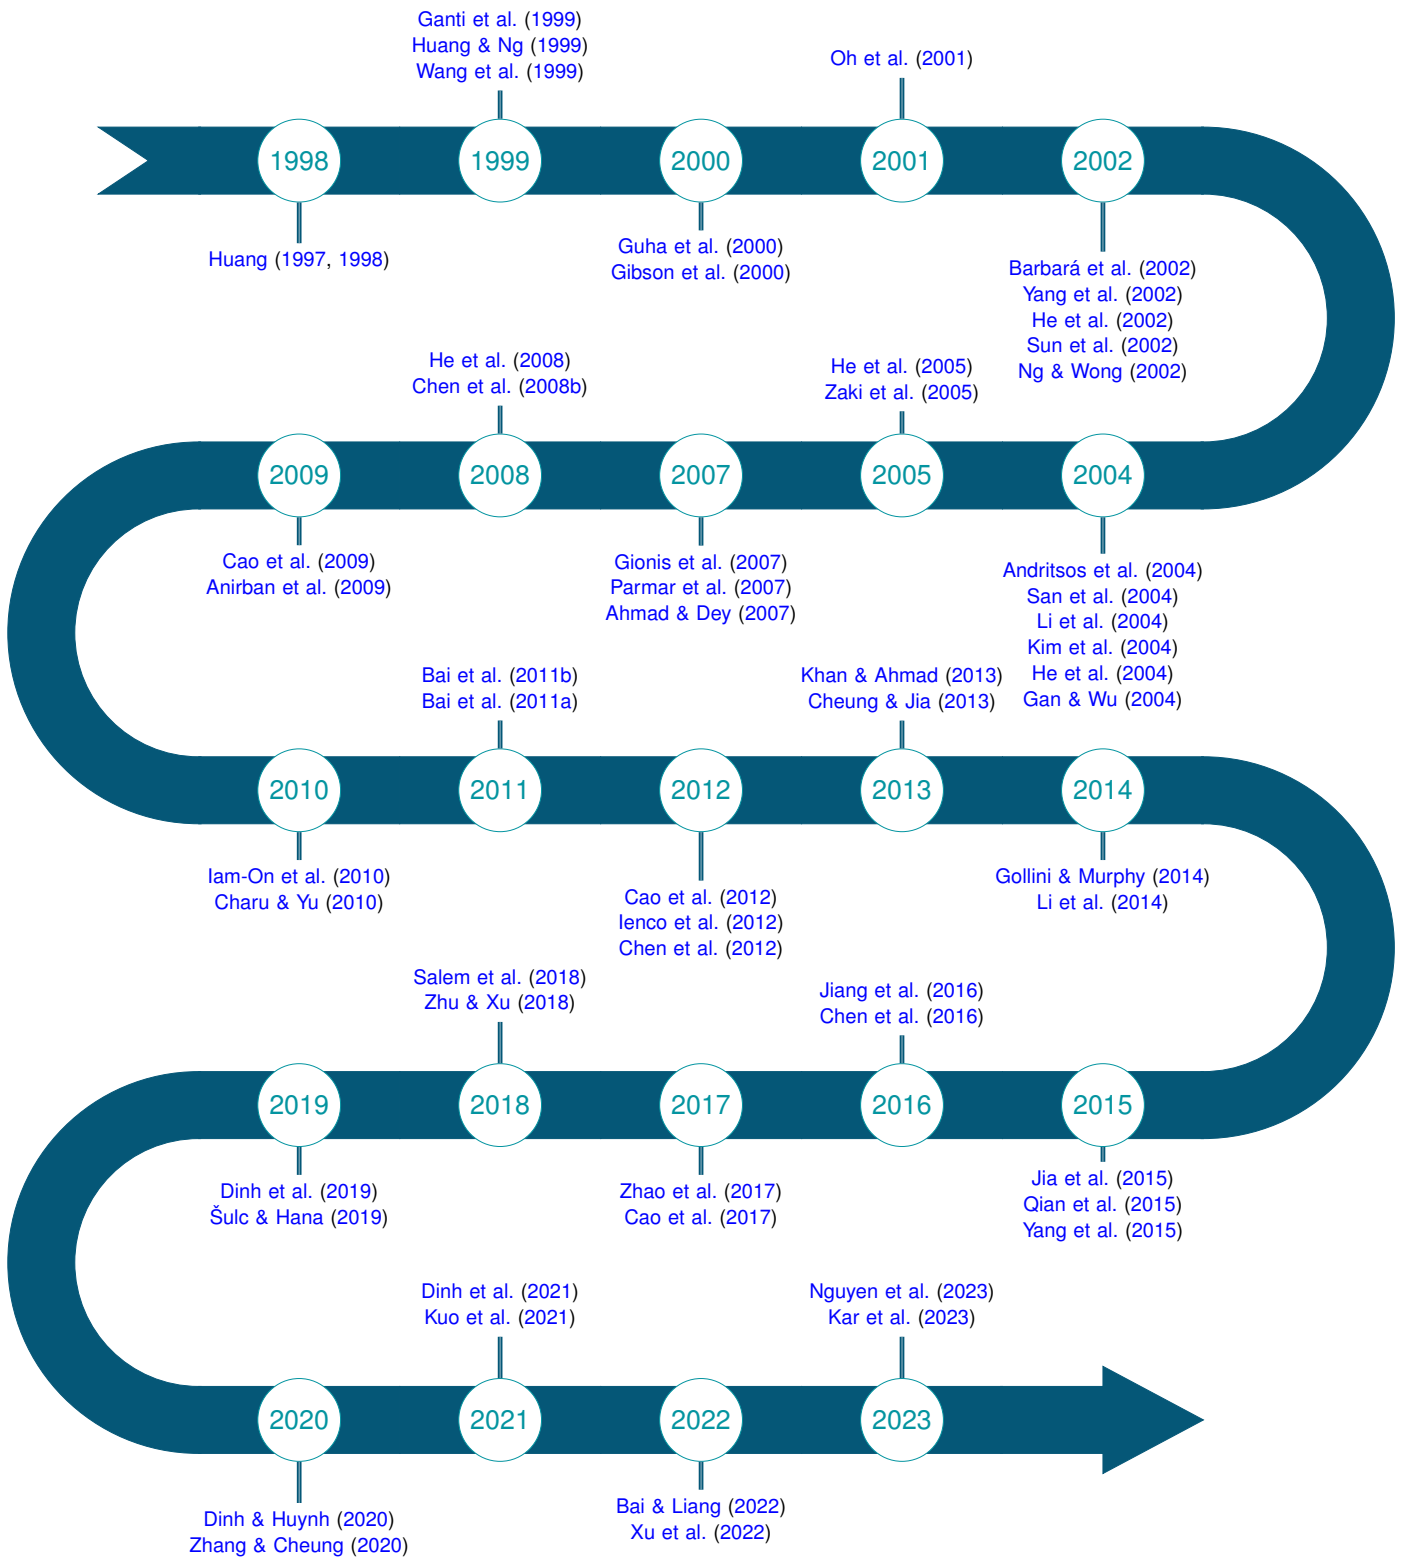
Ganti et al. (1999)
Huang & Ng (1999)
Wang et al. (1999)

Oh et al. (2001)

1998 1999 2000 2001 2002

Huang (1997, 1998)

Guha et al. (2000)
Gibson et al. (2000)

Barbará et al. (2002)
Yang et al. (2002)
He et al. (2002)
Sun et al. (2002)
Ng & Wong (2002)

He et al. (2008)
Chen et al. (2008b)

He et al. (2005)
Zaki et al. (2005)

2009 2008 2007 2005 2004

Cao et al. (2009)
Anirban et al. (2009)

Gionis et al. (2007)
Parmar et al. (2007)
Ahmad & Dey (2007)

Andritsos et al. (2004)
San et al. (2004)
Li et al. (2004)
Kim et al. (2004)
He et al. (2004)
Gan & Wu (2004)

Bai et al. (2011b)
Bai et al. (2011a)

Khan & Ahmad (2013)
Cheung & Jia (2013)

2010 2011 2012 2013 2014

Iam-On et al. (2010)
Charu & Yu (2010)

Cao et al. (2012)
Ienco et al. (2012)
Chen et al. (2012)

Gollini & Murphy (2014)
Li et al. (2014)

Salem et al. (2018)
Zhu & Xu (2018)

Jiang et al. (2016)
Chen et al. (2016)

2019 2018 2017 2016 2015

Dinh et al. (2019)
Šulc & Hana (2019)

Zhao et al. (2017)
Cao et al. (2017)

Jia et al. (2015)
Qian et al. (2015)
Yang et al. (2015)

Dinh et al. (2021)
Kuo et al. (2021)

Nguyen et al. (2023)
Kar et al. (2023)

2020 2021 2022 2023

Dinh & Huynh (2020)
Zhang & Cheung (2020)

Bai & Liang (2022)
Xu et al. (2022)